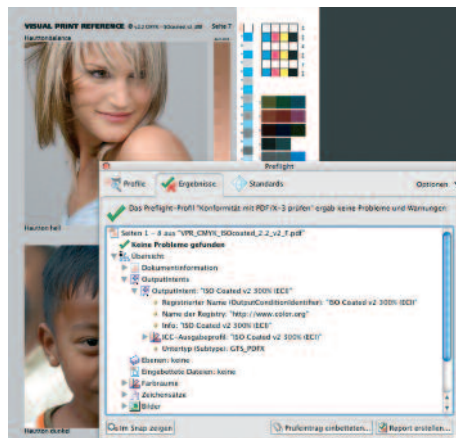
VISUAL PRINT REFERENCE © v2.2 CMYK · ISOcoated v2 300% Seite 7

Hauttonbalance

Hautton hell

Hautton dunkel

Preflight

Profile Ergebnisse Standards Optionen

Das Preflight-Profil "Konformität mit PDF/X-3 prüfen" ergab keine Probleme und Warnungen.

Seiten 1 – 8 aus "VPR_CMYK_ISOcoated_2.2_v2_T.pdf"
Keine Probleme gefunden
Übersicht
Dokumentinformation
OutputIntents
OutputIntent: "ISO Coated v2 300% (ECI)"
Registrierter Name (OutputConditionIdentifier): "ISO Coated v2 300% (ECI)"
Name der Registry: "http://www.color.org"
Info: "ISO Coated v2 300% (ECI)"
ICC-Ausgabeprofil: "ISO Coated v2 300% (ECI)"
Untertyp (Subtype): GTS_PDFX
Ebenen: keine
Eingebettete Dateien: keine
Farbräume
Zeichensätze
Bilder

In Snap zeigen Profileintrag einbetten... Report erstellen...